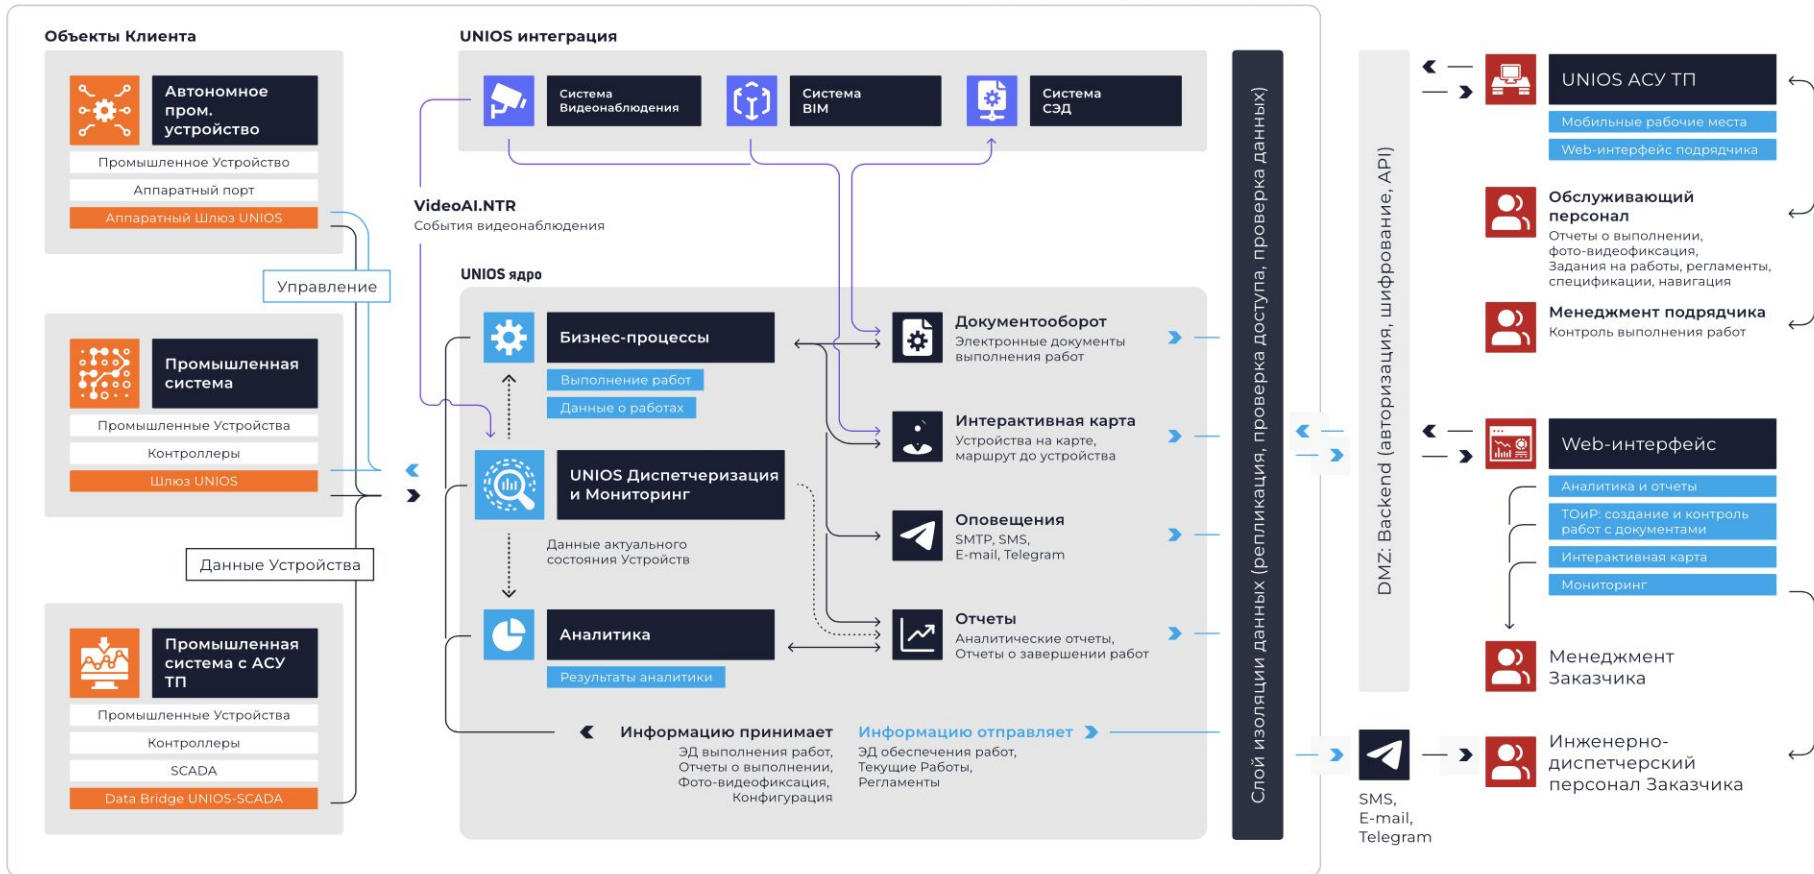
Объекты Клиента

Автономное пром. устройство
Промышленное Устройство
Аппаратный порт
Аппаратный Шлюз UNIOS

Управление

Промышленная система
Промышленные Устройства
Контроллеры
Шлюз UNIOS

Данные Устройства

Промышленная система с АСУ ТП
Промышленные Устройства
Контроллеры
SCADA
Data Bridge UNIOS-SCADA

UNIOS интеграция

Система Видеонаблюдения
Система BIM
Система СЭД

VideoAI.NTR
События видеонаблюдения

UNIOS ядро

Бизнес-процессы
Выполнение работ
Данные о работах

UNIOS Диспетчеризация и Мониторинг

Данные актуального состояния Устройств

Аналитика
Результаты аналитики

Документооборот
Электронные документы выполнения работ

Интерактивная карта
Устройства на карте, маршрут до устройства

Оповещения
SMTP, SMS, E-mail, Telegram

Отчеты
Аналитические отчеты, Отчеты о завершении работ

Информацию принимает
ЭД выполнения работ, Отчеты о выполнении, Фото-видеофиксация, Конфигурация

Информацию отправляет
ЭД обеспечения работ, Текущие Работы, Регламенты

Слой изоляции данных (репликация, проверка доступа, проверка данных)

DMZ: Backend (авторизация, шифрование, API)

SMS, E-mail, Telegram

UNIOS АСУ ТП
Мобильные рабочие места
Web-интерфейс подрядчика

Обслуживающий персонал
Отчеты о выполнении, фото-видеофиксация, Задания на работы, регламенты, спецификации, навигация

Менеджмент подрядчика
Контроль выполнения работ

Web-интерфейс
Аналитика и отчеты
ТОиР: создание и контроль работ с документами
Интерактивная карта
Мониторинг

Менеджмент Заказчика

Инженерно-диспетчерский персонал Заказчика